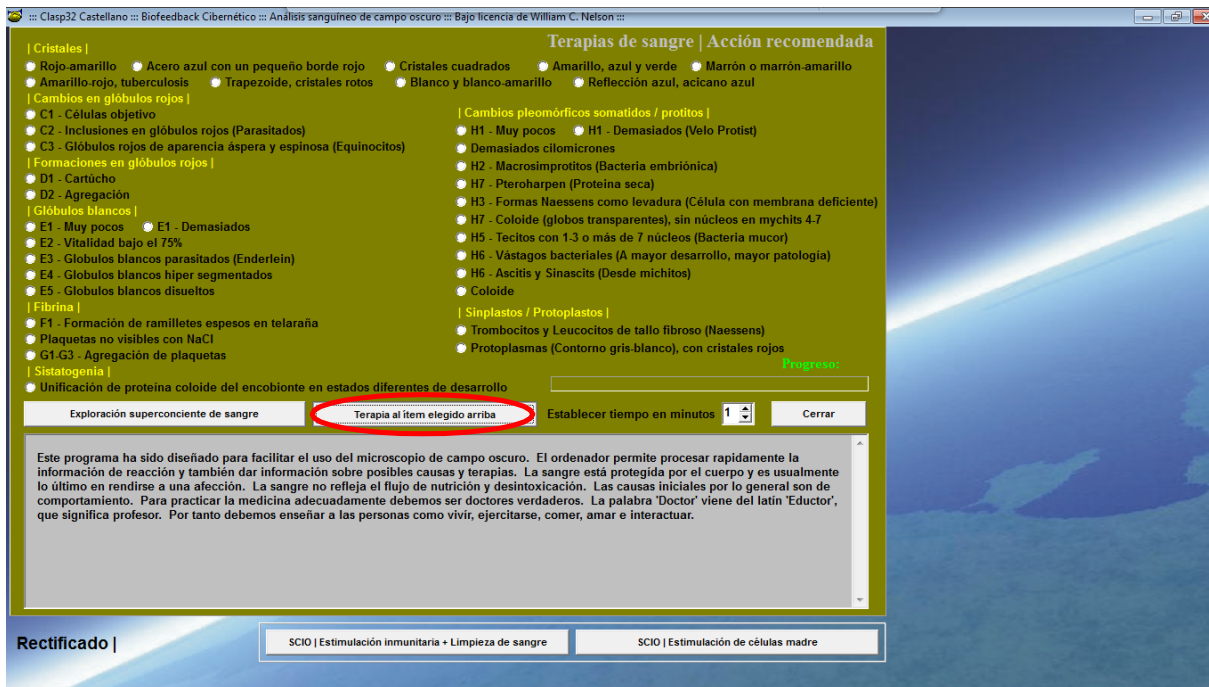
::: Clasp32 Castellano ::: Biofeedback Cibernético ::: Análisis sanguíneo de campo oscuro ::: Bajo licencia de William C. Nelson :::

| Cristales |

Terapias de sangre | Acción recomendada

Rojo-amarillo
Acero azul con un pequeño borde rojo
Cristales cuadrados
Amarillo, azul y verde
Marrón o marrón-amarillo
Amarillo-rojo, tuberculosis
Trapezoide, cristales rotos
Blanco y blanco-amarillo
Reflección azul, acicano azul

| Cambios en glóbulos rojos |
C1 - Células objetivo
C2 - Inclusiones en glóbulos rojos (Parasitados)
C3 - Glóbulos rojos de aparencia áspera y espinosa (Equinocitos)
| Formaciones en glóbulos rojos |
D1 - Cartúcho
D2 - Agregación
| Glóbulos blancos |
E1 - Muy pocos
E1 - Demasiados
E2 - Vitalidad bajo el 75%
E3 - Globulos blancos parasitados (Enderlein)
E4 - Globulos blancos hiper segmentados
E5 - Globulos blancos disueltos
| Fibrina |
F1 - Formación de ramilletes espesos en telaraña
Plaquetas no visibles con NaCl
G1-G3 - Agregación de plaquetas
| Sistatogenia |
Unificación de proteina coloide del encobionte en estados diferentes de desarrollo

| Cambios pleomórficos somatidos / protitos |
H1 - Muy pocos
H1 - Demasiados (Velo Protist)
Demasiados cilomicrones
H2 - Macrosimprotitos (Bacteria embriónica)
H7 - Pteroharpen (Proteina seca)
H3 - Formas Naessens como levadura (Célula con membrana deficiente)
H7 - Coloide (globos transparentes), sin núcleos en mychits 4-7
H5 - Tecitos con 1-3 o más de 7 núcleos (Bacteria mucor)
H6 - Vástagos bacteriales (A mayor desarrollo, mayor patologia)
H6 - Ascitis y Sinascits (Desde michitos)
Coloide
| Sinplastos / Protoplastos |
Trombocitos y Leucocitos de tallo fibroso (Naessens)
Protoplasmas (Contorno gris-blanco), con cristales rojos

Progreso:

Exploración superconciente de sangre
Terapia al ítem elegido arriba
Establecer tiempo en minutos 1
Cerrar

Este programa ha sido diseñado para facilitar el uso del microscopio de campo oscuro. El ordenador permite procesar rapidamente la información de reacción y también dar información sobre posibles causas y terapias. La sangre está protegida por el cuerpo y es usualmente lo último en rendirse a una afección. La sangre no refleja el flujo de nutrición y desintoxicación. Las causas iniciales por lo general son de comportamiento. Para practicar la medicina adecuadamente debemos ser doctores verdaderos. La palabra 'Doctor' viene del latin 'Eductor', que significa profesor. Por tanto debemos enseñar a las personas como vivir, ejercitarse, comer, amar e interactuar.

Rectificado |

SCIO | Estimulación inmunitaria + Limpieza de sangre
SCIO | Estimulación de células madre